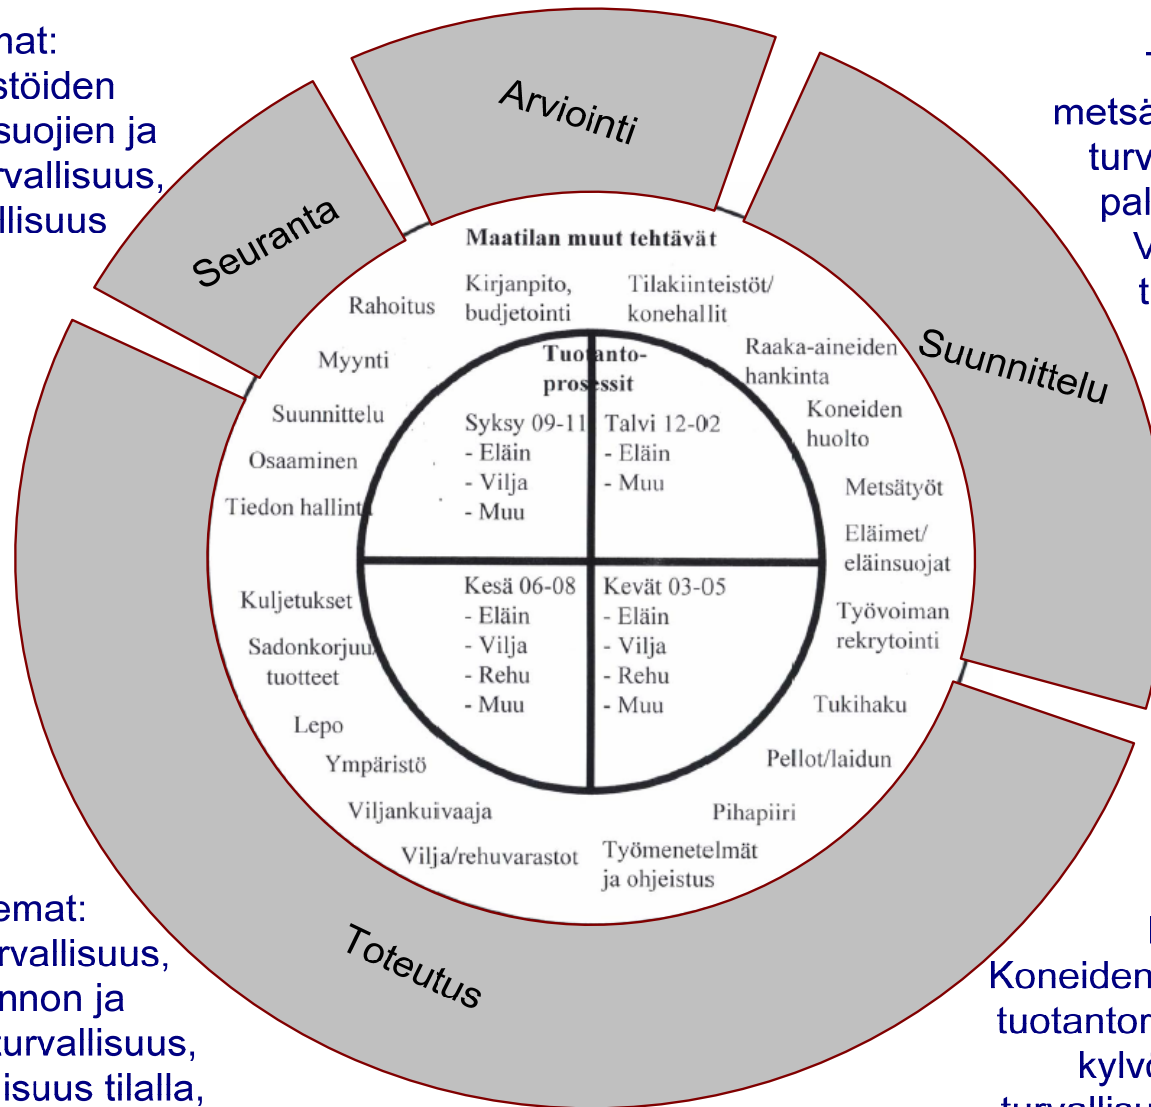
nat:
stöiden
suojien ja
rvallisuus,
llisuus

metsä
turv
pal
V
t

Arviointi

Seuranta

Suunnittelu

Maatilan muut tehtävät

Kirjanpito, budjetointi

Tilakiinteistöt/ konehallit

Rahoitus

Raaka-aineiden hankinta

Myynti

Koneiden huolto

Suunnittelu

Osaaminen

Metsätyöt

Tiedon hallinta

Eläimet/ eläinsuojat

Tuotanto-prosessit

Syksy 09-11
- Eläin
- Vilja
- Muu

Talvi 12-02
- Eläin
- Muu

Kesä 06-08
- Eläin
- Vilja
- Rehu
- Muu

Kevät 03-05
- Eläin
- Vilja
- Rehu
- Muu

Kuljetukset

Työvoiman rekrytointi

Sadonkorjuu tuotteet

Lepo

Tukihaku

Ympäristö

Pellot/laidun

Viljankuivaaja

Pihapiiri

Vilja/rehuvarastot

Työmenetelmät ja ohjeistus

Toteutus

emat:
rvallisuus,
nnon ja
turvallisuus,
isuus tilalla,

Koneiden
tuotanton
kylv